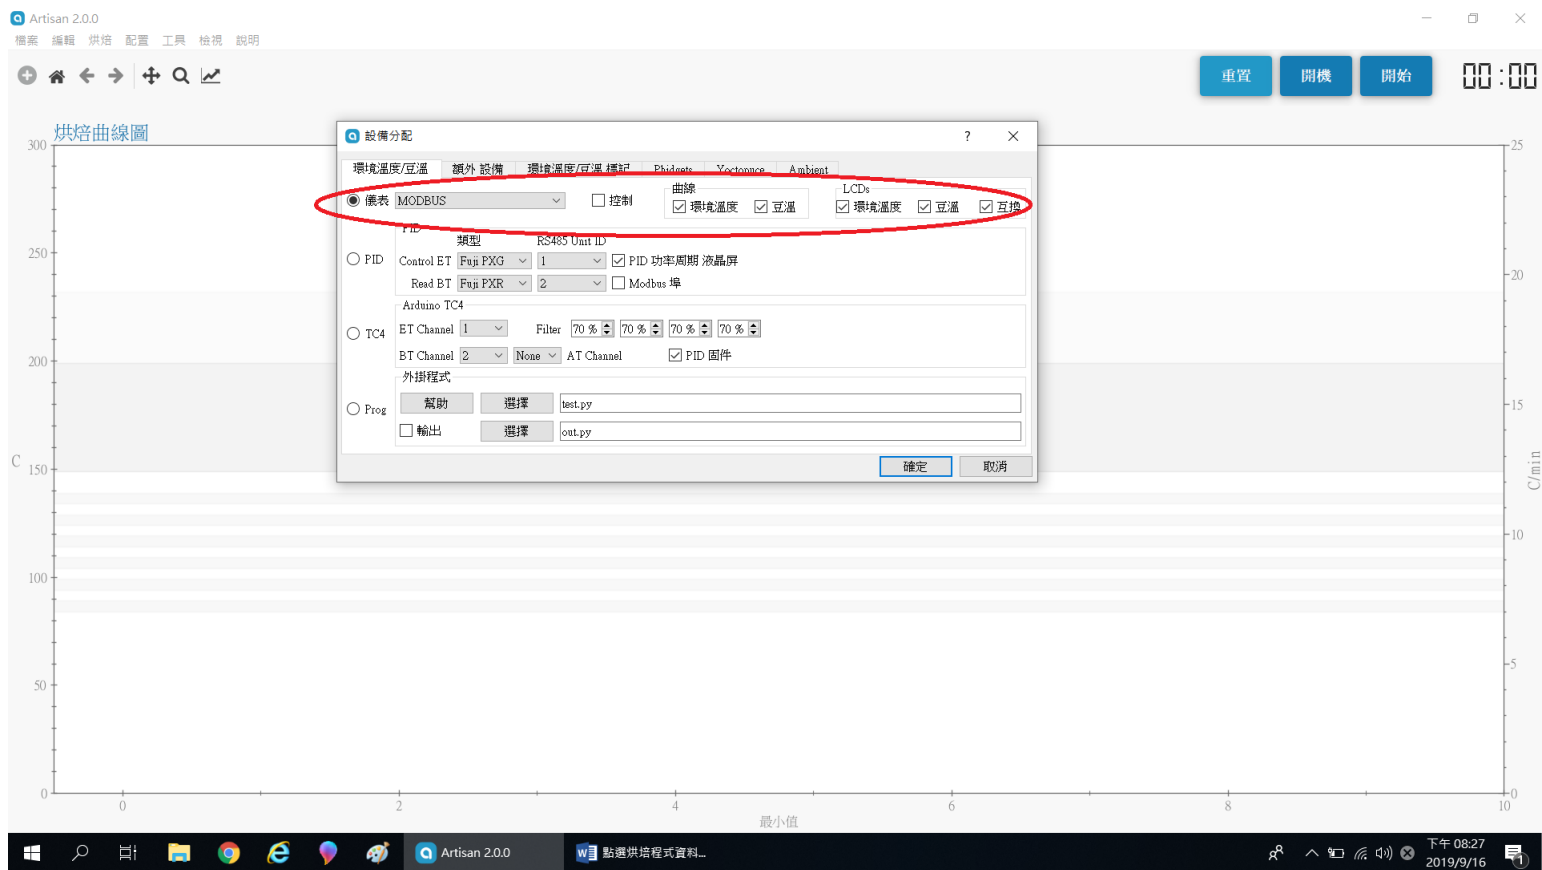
Artisan 2.0.0
檔案 編輯 烘焙 配置 工具 檢視 說明

重置 開機 開始 00:00

烘焙曲線圖

設備分配 ? ×

環境溫度/豆溫 額外 設備 環境溫度/豆溫 標記 Phidgets Yoctopuce Ambient

儀表 MODBUS 控制
曲線 環境溫度 豆溫
LCDs 環境溫度 豆溫 互換

PID
類型 RS485 Unit ID
PID Control ET Fuji PXG 1 PID 功率周期 液晶屏
Read BT Fuji PXR 2 Modbus 埠

Arduino TC4
TC4 ET Channel 1 Filter 70 % 70 % 70 % 70 %
BT Channel 2 None AT Channel PID 固件

外掛程式
Prog 幫助 選擇 test.py
輸出 選擇 out.py

確定 取消

300 250 200 150 100 50 0
C
25 20 15 10 5 0
C/min
0 2 4 6 8 10
最小值

Artisan 2.0.0 點選烘培程式資料...
下午 08:27
2019/9/16